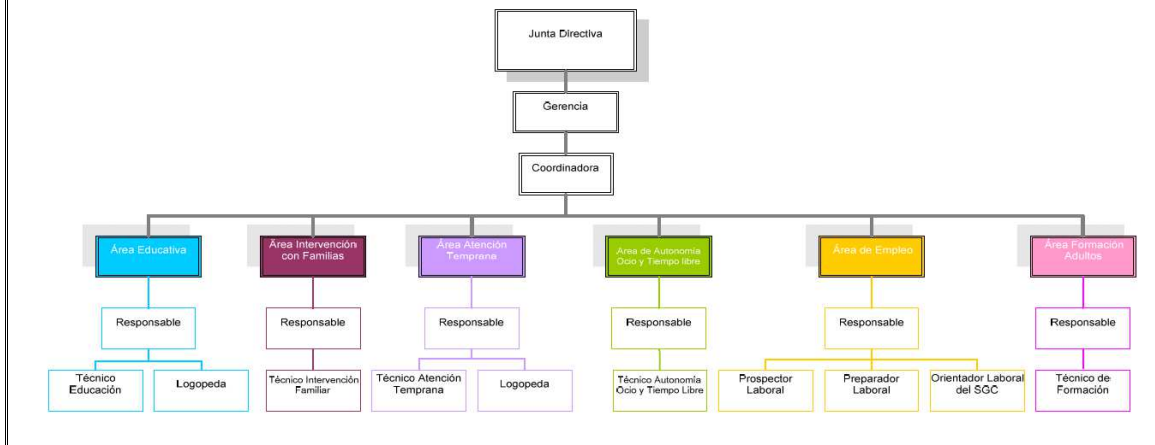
Junta Directiva

Gerencia

Coordinadora

Área Educativa

Responsable

Técnico Educación

Logopeda

Área Intervención con Familias

Responsable

Técnico Intervención Familiar

Área Atención Temprana

Responsable

Técnico Atención Temprana

Logopeda

Área de Autonomía Ocio y Tiempo libre

Responsable

Técnico Autonomía Ocio y Tiempo Libre

Área de Empleo

Responsable

Prospector Laboral

Preparador Laboral

Orientador Laboral del SGC

Área Formación Adultos

Responsable

Técnico de Formación